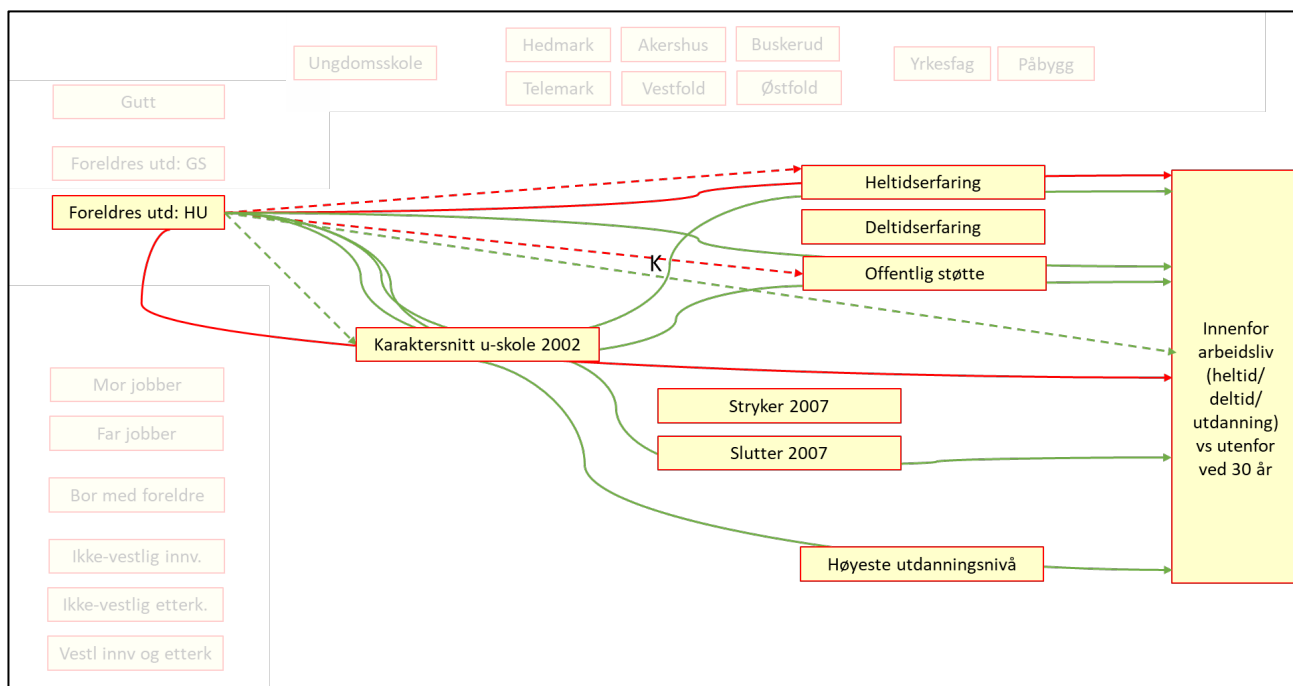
Ungdomsskole

Hedmark

Akershus

Buskerud

Telemark

Vestfold

Østfold

Yrkesfag

Påbygg

Gutt

Foreldres utd: GS

Foreldres utd: HU

Heltidserfaring

Deltidserfaring

K

Offentlig støtte

Karaktersnitt u-skole 2002

Innenfor arbeidsliv (heltid/ deltid/ utdanning) vs utenfor ved 30 år

Mor jobber

Far jobber

Stryker 2007

Slutter 2007

Bor med foreldre

Ikke-vestlig innv.

Ikke-vestlig etterk.

Høyeste utdanningsnivå

Vestl innv og etterk